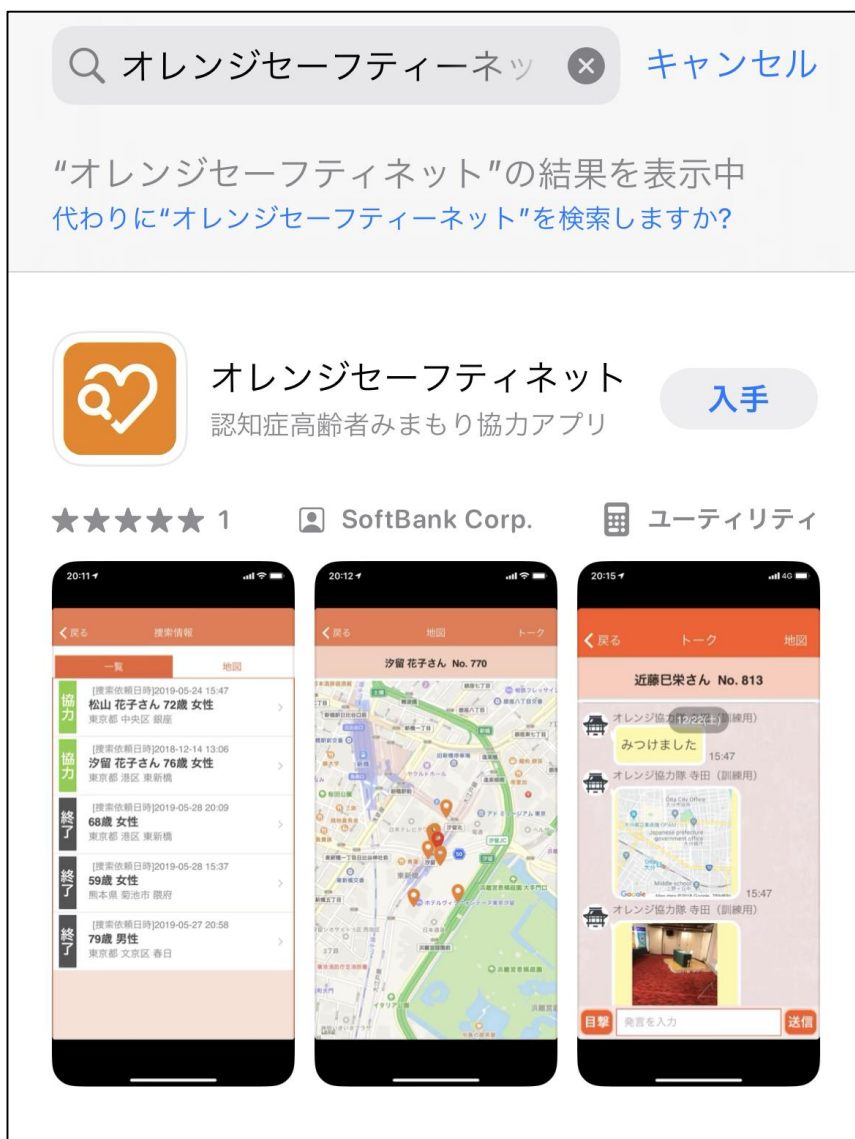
オレンジセーフティーネッ　キャンセル

"オレンジセーフティネット"の結果を表示中
代わりに"オレンジセーフティーネット"を検索しますか?

オレンジセーフティネット
認知症高齢者みまもり協力アプリ
入手

★★★★★ 1　SoftBank Corp.　ユーティリティ

20:11
戻る　捜索情報
一覧　地図
協力 [捜索依頼日時]2019-05-24 15:47 松山 花子さん 72歳 女性 東京都 中央区 銀座
協力 [捜索依頼日時]2018-12-14 13:06 汐留 花子さん 76歳 女性 東京都 港区 東新橋
終了 [捜索依頼日時]2019-05-28 20:09 68歳 女性 東京都 港区 東新橋
終了 [捜索依頼日時]2019-05-28 15:37 59歳 女性 熊本県 菊池市 隈府
終了 [捜索依頼日時]2019-05-27 20:58 79歳 男性 東京都 文京区 春日

20:12
戻る　地図　トーク
汐留 花子さん No. 770

20:15
戻る　トーク　地図
近藤巳栄さん No. 813
オレンジ協力隊 寺田（訓練用）
12/22(土)
みつけました
15:47
オレンジ協力隊 寺田（訓練用）
15:47
オレンジ協力隊 寺田（訓練用）
目撃　発言を入力　送信